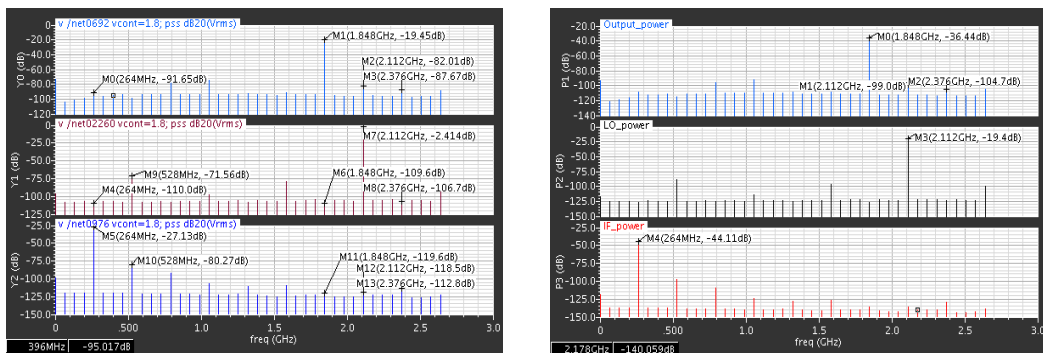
v /net0692 vcont=1.8; pss dB20(Vrms)

Y0 (dB)

-20.0
-40.0
-60.0
-80.0
-100
-120

M0(264MHz, -91.65dB)
M1(1.848GHz, -19.45dB)
M2(2.112GHz, -82.01dB)
M3(2.376GHz, -87.67dB)

v /net02260 vcont=1.8; pss dB20(Vrms)

Y1 (dB)

0
-25.0
-50.0
-75.0
-100.0
-125.0

M7(2.112GHz, -2.414dB)
M9(528MHz, -71.56dB)
M4(264MHz, -110.0dB)
M6(1.848GHz, -109.6dB)
M8(2.376GHz, -106.7dB)

v /net0976 vcont=1.8; pss dB20(Vrms)

Y2 (dB)

-25.0
-50.0
-75.0
-100.0
-125.0
-150.0

M5(264MHz, -27.13dB)
M10(528MHz, -80.27dB)
M11(1.848GHz, -119.6dB)
M12(2.112GHz, -118.5dB)
M13(2.376GHz, -112.8dB)

0 0.5 1.0 1.5 2.0 2.5 3.0
freq (GHz)

396MHz -95.017dB

Output_power

P1 (dB)

-20.0
-40.0
-60.0
-80.0
-100
-120

M0(1.848GHz, -36.44dB)
M1(2.112GHz, -99.0dB)
M2(2.376GHz, -104.7dB)

LO_power

P2 (dB)

0
-25.0
-50.0
-75.0
-100.0
-125.0
-150.0

M3(2.112GHz, -19.4dB)

IF_power

P3 (dB)

-25.0
-50.0
-75.0
-100.0
-125.0
-150.0

M4(264MHz, -44.11dB)

0 0.5 1.0 1.5 2.0 2.5 3.0
freq (GHz)

2.178GHz -140.059dB